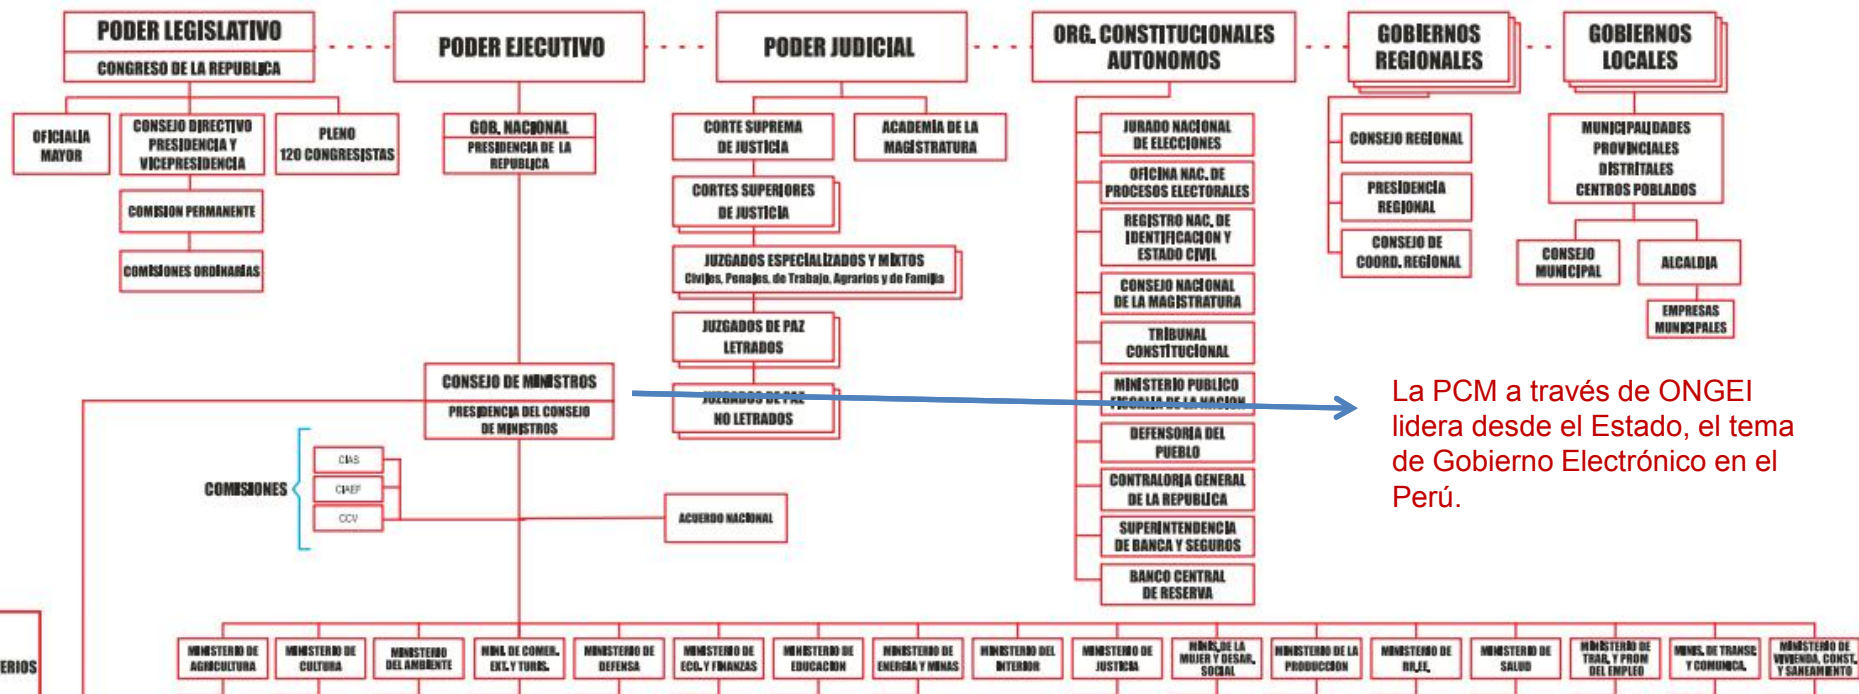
PODER LEGISLATIVO
CONGRESO DE LA REPUBLICA

PODER EJECUTIVO

PODER JUDICIAL

ORG. CONSTITUCIONALES AUTONOMOS

GOBIERNOS REGIONALES

GOBIERNOS LOCALES

OFICIALIA MAYOR

CONSEJO DIRECTIVO PRESIDENCIA Y VICEPRESIDENCIA

PLENO 120 CONGRESISTAS

COMISION PERMANENTE

COMISIONES ORDINARIAS

GOB. NACIONAL
PRESIDENCIA DE LA REPUBLICA

CONSEJO DE MINISTROS
PRESIDENCIA DEL CONSEJO DE MINISTROS

COMISIONES
CIAS
CIAEF
CCV

ACUERDO NACIONAL

CORTE SUPREMA DE JUSTICIA

ACADEMIA DE LA MAGISTRATURA

CORTES SUPERIORES DE JUSTICIA

JUZGADOS ESPECIALIZADOS Y MIXTOS
Civiles, Penales, de Trabajo, Agrarios y de Familia

JUZGADOS DE PAZ LETRADOS

JUZGADOS DE PAZ NO LETRADOS

JURADO NACIONAL DE ELECCIONES

OFICINA NAC. DE PROCESOS ELECTORALES

REGISTRO NAC. DE IDENTIFICACION Y ESTADO CIVIL

CONSEJO NACIONAL DE LA MAGISTRATURA

TRIBUNAL CONSTITUCIONAL

MINISTERIO PUBLICO FISCALIA DE LA NACION

DEFENSORIA DEL PUEBLO

CONTRALORIA GENERAL DE LA REPUBLICA

SUPERINTENDENCIA DE BANCA Y SEGUROS

BANCO CENTRAL DE RESERVA

CONSEJO REGIONAL

PRESIDENCIA REGIONAL

CONSEJO DE COORD. REGIONAL

MUNICIPALIDADES PROVINCIALES DISTRITALES CENTROS POBLADOS

CONSEJO MUNICIPAL

ALCALDIA

EMPRESAS MUNICIPALES

La PCM a través de ONGEI lidera desde el Estado, el tema de Gobierno Electrónico en el Perú.

MINISTERIO DE AGRICULTURA
MINISTERIO DE CULTURA
MINISTERIO DEL AMBIENTE
MINI. DE COMER. EXT. Y TURIS.
MINISTERIO DE DEFENSA
MINISTERIO DE ECO. Y FINANZAS
MINISTERIO DE EDUCACION
MINISTERIO DE ENERGIA Y MINAS
MINISTERIO DEL INTERIOR
MINISTERIO DE JUSTICIA
MINIS. DE LA MUJER Y DESAR. SOCIAL
MINISTERIO DE LA PRODUCCION
MINISTERIO DE RR.EE.
MINISTERIO DE SALUD
MINISTERIO DE TRAB. Y PROM DEL EMPLEO
MINIS. DE TRANSP. Y COMUNICA.
MINISTERIO DE VIVIENDA, CONST. Y SANEAMIENTO

ERIOS